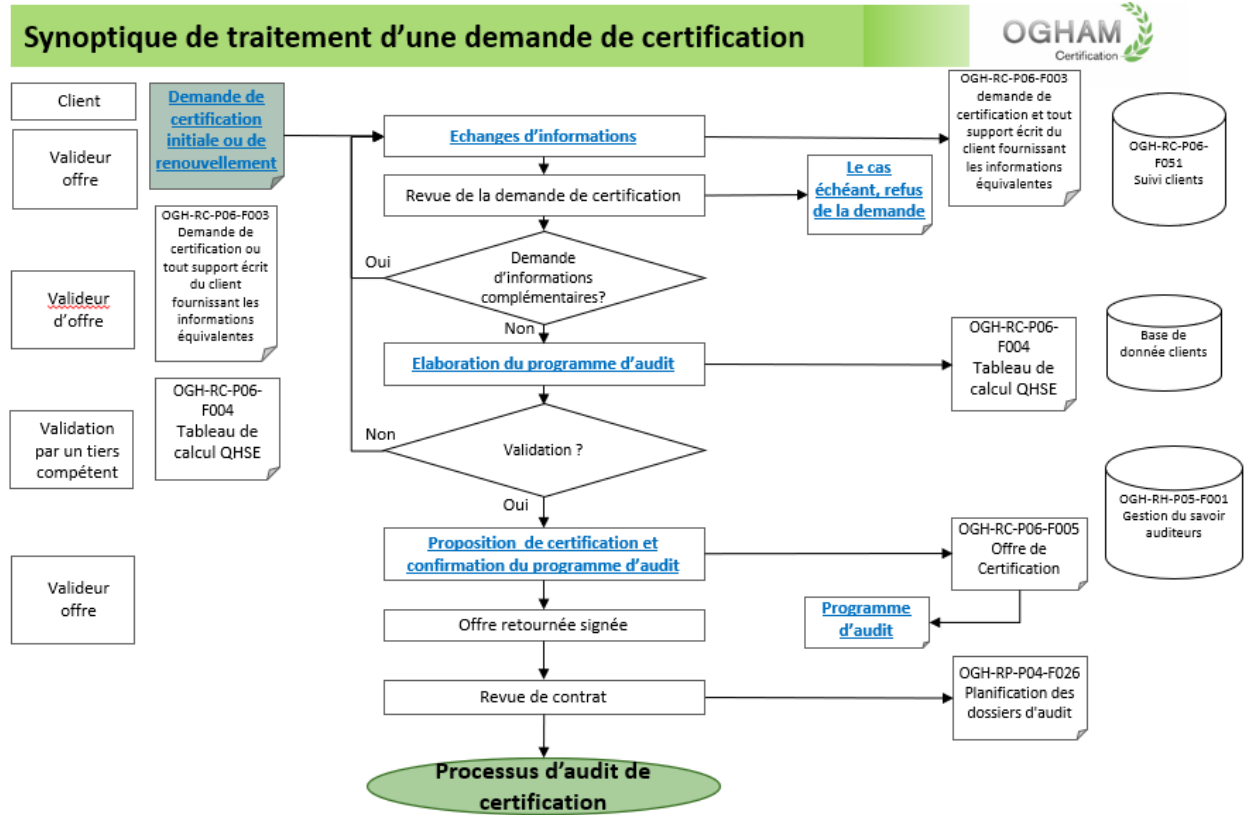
Synoptique de traitement d'une demande de certification

OGHAM Certification

Client

Valideur offre

Valideur d'offre

Validation par un tiers compétent

Valideur offre

Demande de certification initiale ou de renouvellement

OGH-RC-P06-F003 Demande de certification ou tout support écrit du client fournissant les informations équivalentes

OGH-RC-P06-F004 Tableau de calcul QHSE

Echanges d'informations

Revue de la demande de certification

Demande d'informations complémentaires?

Oui

Non

Elaboration du programme d'audit

Validation ?

Non

Oui

Proposition de certification et confirmation du programme d'audit

Offre retournée signée

Revue de contrat

Processus d'audit de certification

OGH-RC-P06-F003 demande de certification et tout support écrit du client fournissant les informations équivalentes

Le cas échéant, refus de la demande

OGH-RC-P06-F004 Tableau de calcul QHSE

OGH-RC-P06-F005 Offre de Certification

Programme d'audit

OGH-RP-P04-F026 Planification des dossiers d'audit

OGH-RC-P06-F051 Suivi clients

Base de donnée clients

OGH-RH-P05-F001 Gestion du savoir auditeurs